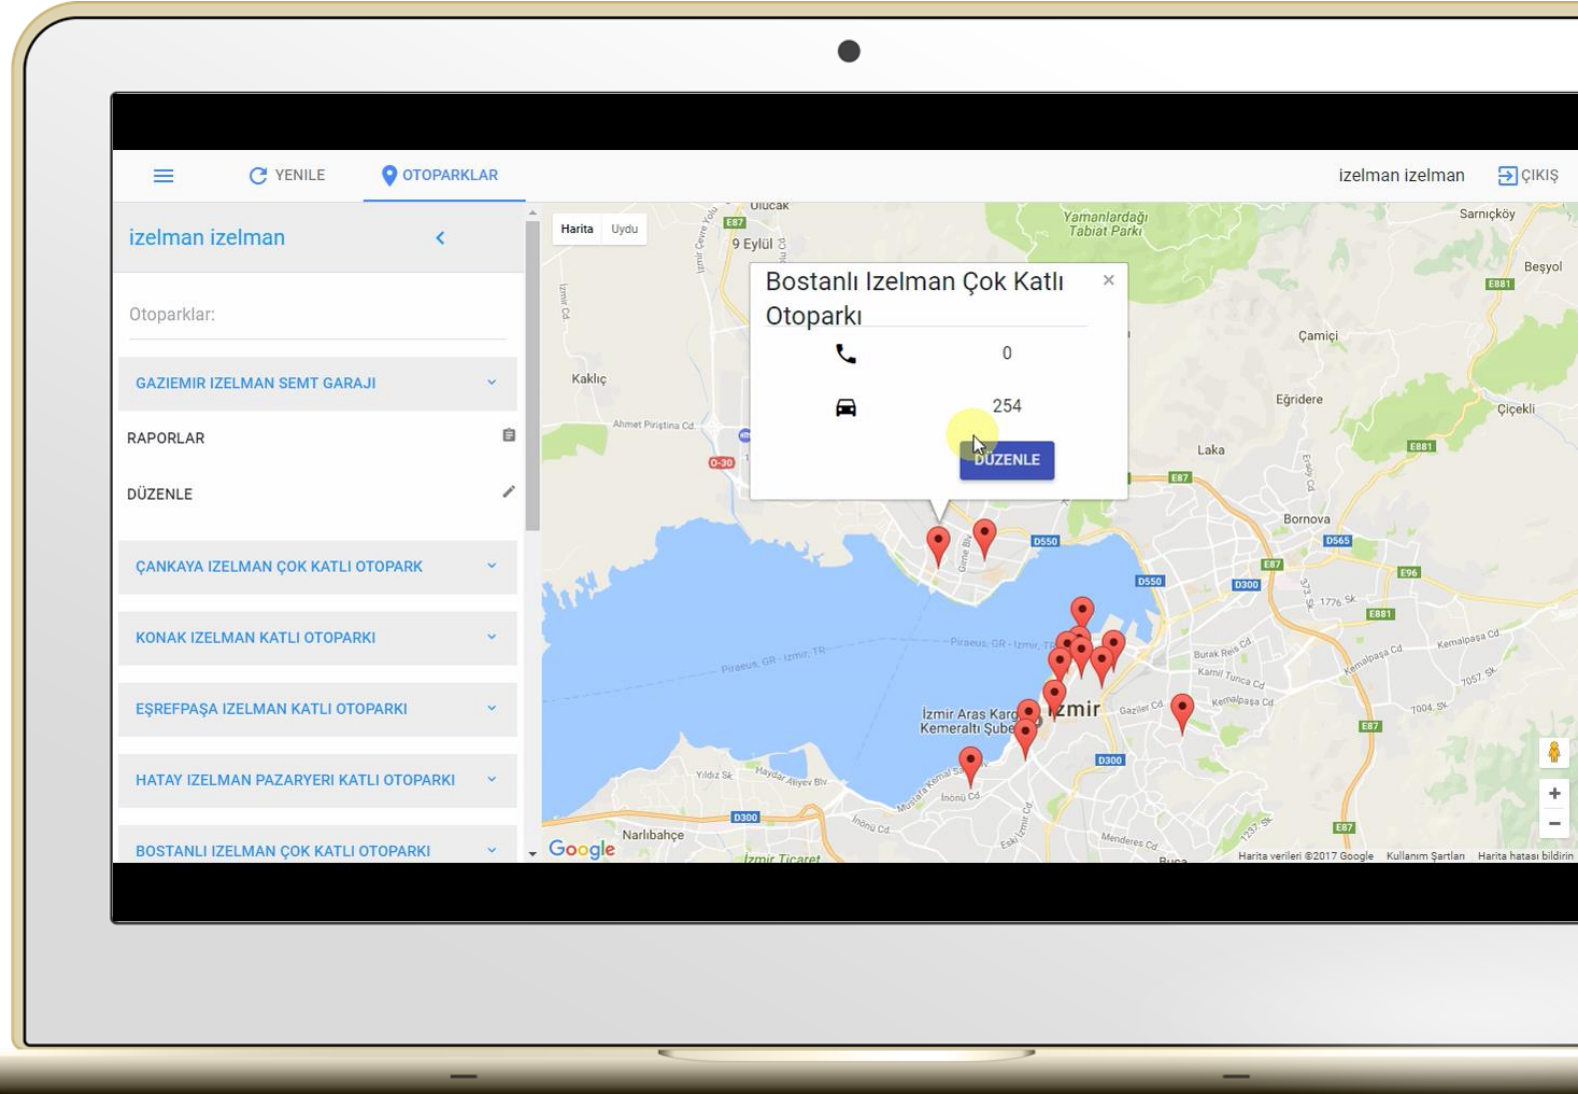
YENILE OTOPARKLAR izelman izelman ÇIKIŞ

izelman izelman

Otoparklar:

GAZIEMIR IZELMAN SEMT GARAJI

RAPORLAR

DÜZENLE

ÇANKAYA IZELMAN ÇOK KATLI OTOPARK

KONAK IZELMAN KATLI OTOPARKI

EŞREFPAŞA IZELMAN KATLI OTOPARKI

HATAY IZELMAN PAZARYERI KATLI OTOPARKI

BOSTANLI IZELMAN ÇOK KATLI OTOPARKI

Harita Uydu

Bostanlı Izelman Çok Katlı Otoparkı

0

254

DÜZENLE

Ulucak 9 Eylül Yamanlardağı Tabiat Parkı Sarnıçköy Beşyol Çamiçi Kaklıç Eğridere Çiçekli Laka Bornova Ahmet Piriştina Cd. İzmir Aras Kargo Kemeraltı Şube İzmir Narlıbahçe Gaziler Cd. Kemalpaşa Cd. Piraeus, GR - İzmir, TR Yıldız Sk. Haydar Aliyev Blv İnönü Cd. Menderes Cd. 1776 Sk 7057 Sk 7004 Sk E87 E881 E96 D550 D565 D300 O-30

Google Harita verileri ©2017 Google Kullanım Şartları Harita hatası bildirin